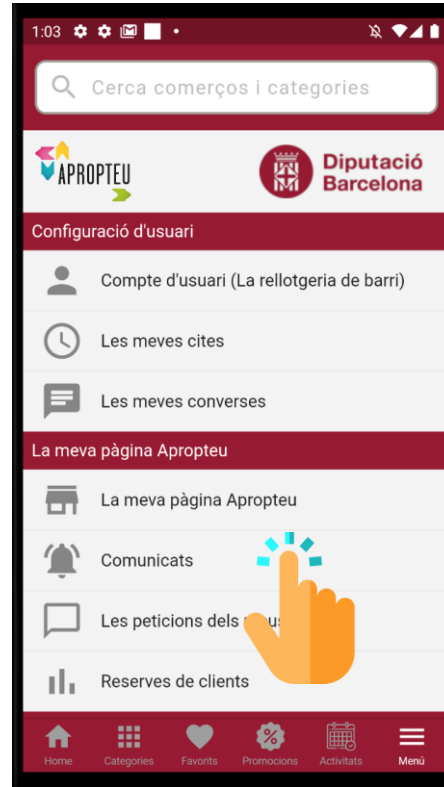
1:03

Cerca comerços i categories

APROPTEU

Diputació Barcelona

Configuració d'usuari

Compte d'usuari (La rellotgeria de barri)

Les meves cites

Les meves converses

La meva pàgina Apropteu

La meva pàgina Apropteu

Comunicats

Les peticions dels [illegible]

Reserves de clients

Home Categories Favorits Promocions Activitats Menú